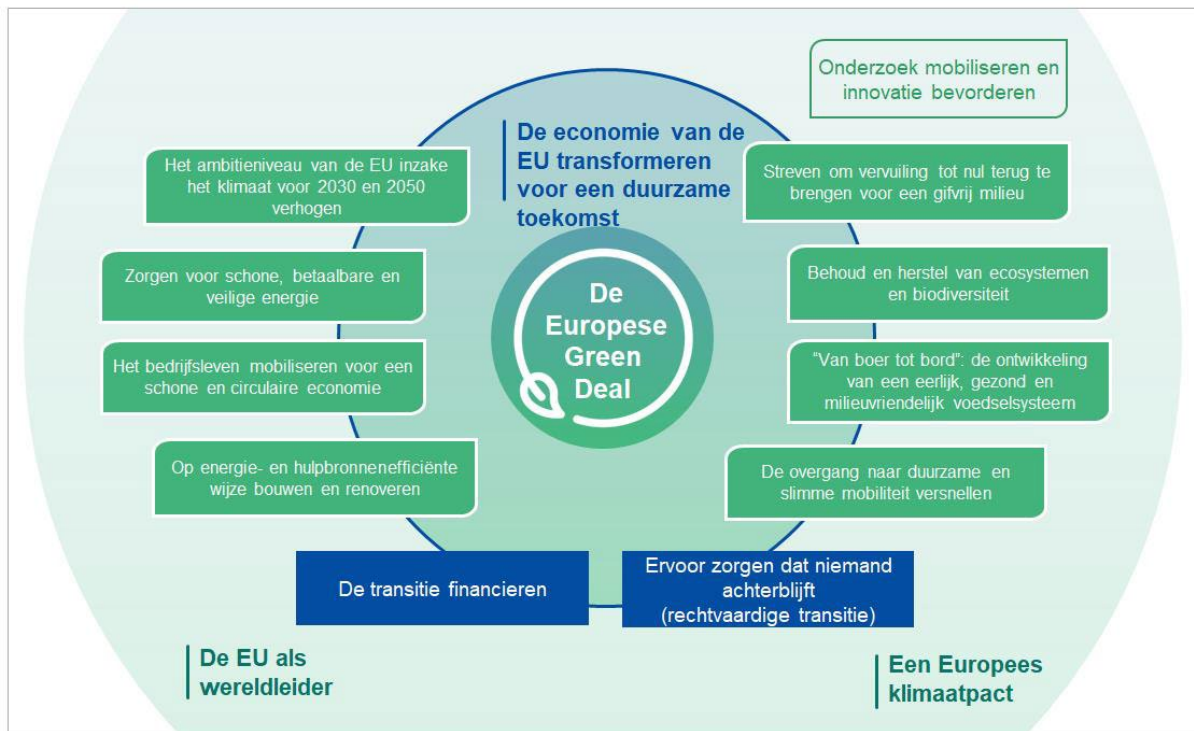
Onderzoek mobiliseren en innovatie bevorderen

De economie van de EU transformeren voor een duurzame toekomst

Het ambitieniveau van de EU inzake het klimaat voor 2030 en 2050 verhogen

Streven om vervuiling tot nul terug te brengen voor een gifvrij milieu

Zorgen voor schone, betaalbare en veilige energie

De Europese Green Deal

Behoud en herstel van ecosystemen en biodiversiteit

Het bedrijfsleven mobiliseren voor een schone en circulaire economie

"Van boer tot bord": de ontwikkeling van een eerlijk, gezond en milieuvriendelijk voedselsysteem

Op energie- en hulpbronnenefficiënte wijze bouwen en renoveren

De overgang naar duurzame en slimme mobiliteit versnellen

De transitie financieren

Ervoor zorgen dat niemand achterblijft (rechtvaardige transitie)

De EU als wereldleider

Een Europees klimaatpact